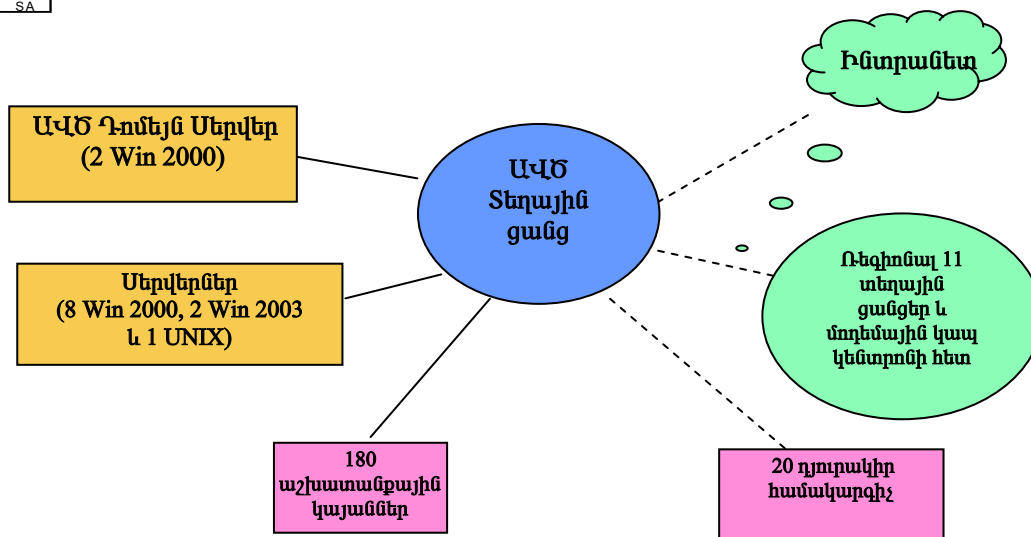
SA

ԱՎԾ Դոմեյն Սերվեր
(2 Win 2000)

Սերվերներ
(8 Win 2000, 2 Win 2003
և 1 UNIX)

180
աշխատանքային
կայաններ

ԱՎԾ
Տեղային
ցանց

Ինտրանետ

Ռեգիոնալ 11
տեղային
ցանցեր և
մոդեմային կապ
կենտրոնի հետ

20 դյուրակիր
համակարգիչ